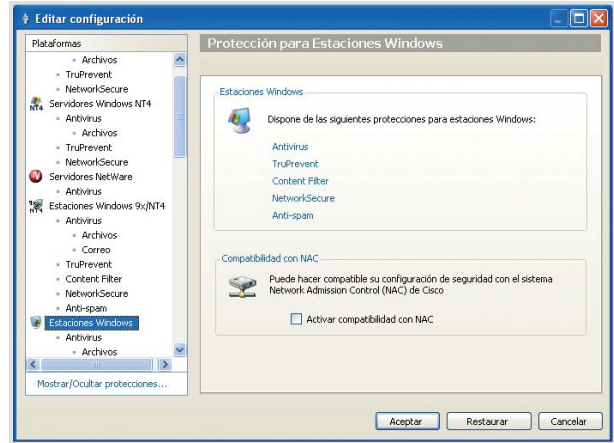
Editar configuración

Plataformas
Archivos
TruPrevent
NetworkSecure
Servidores Windows NT4
Antivirus
Archivos
TruPrevent
NetworkSecure
Servidores NetWare
Antivirus
Estaciones Windows 9x/NT4
Antivirus
Archivos
Correo
TruPrevent
Content Filter
NetworkSecure
Anti-spam
Estaciones Windows
Antivirus
Archivos

Mostrar/Ocultar protecciones...

Protección para Estaciones Windows

Estaciones Windows

Dispone de las siguientes protecciones para estaciones Windows:

Antivirus
TruPrevent
Content Filter
NetworkSecure
Anti-spam

Compatibilidad con NAC

Puede hacer compatible su configuración de seguridad con el sistema Network Admission Control (NAC) de Cisco

Activar compatibilidad con NAC

Aceptar
Restaurar
Cancelar